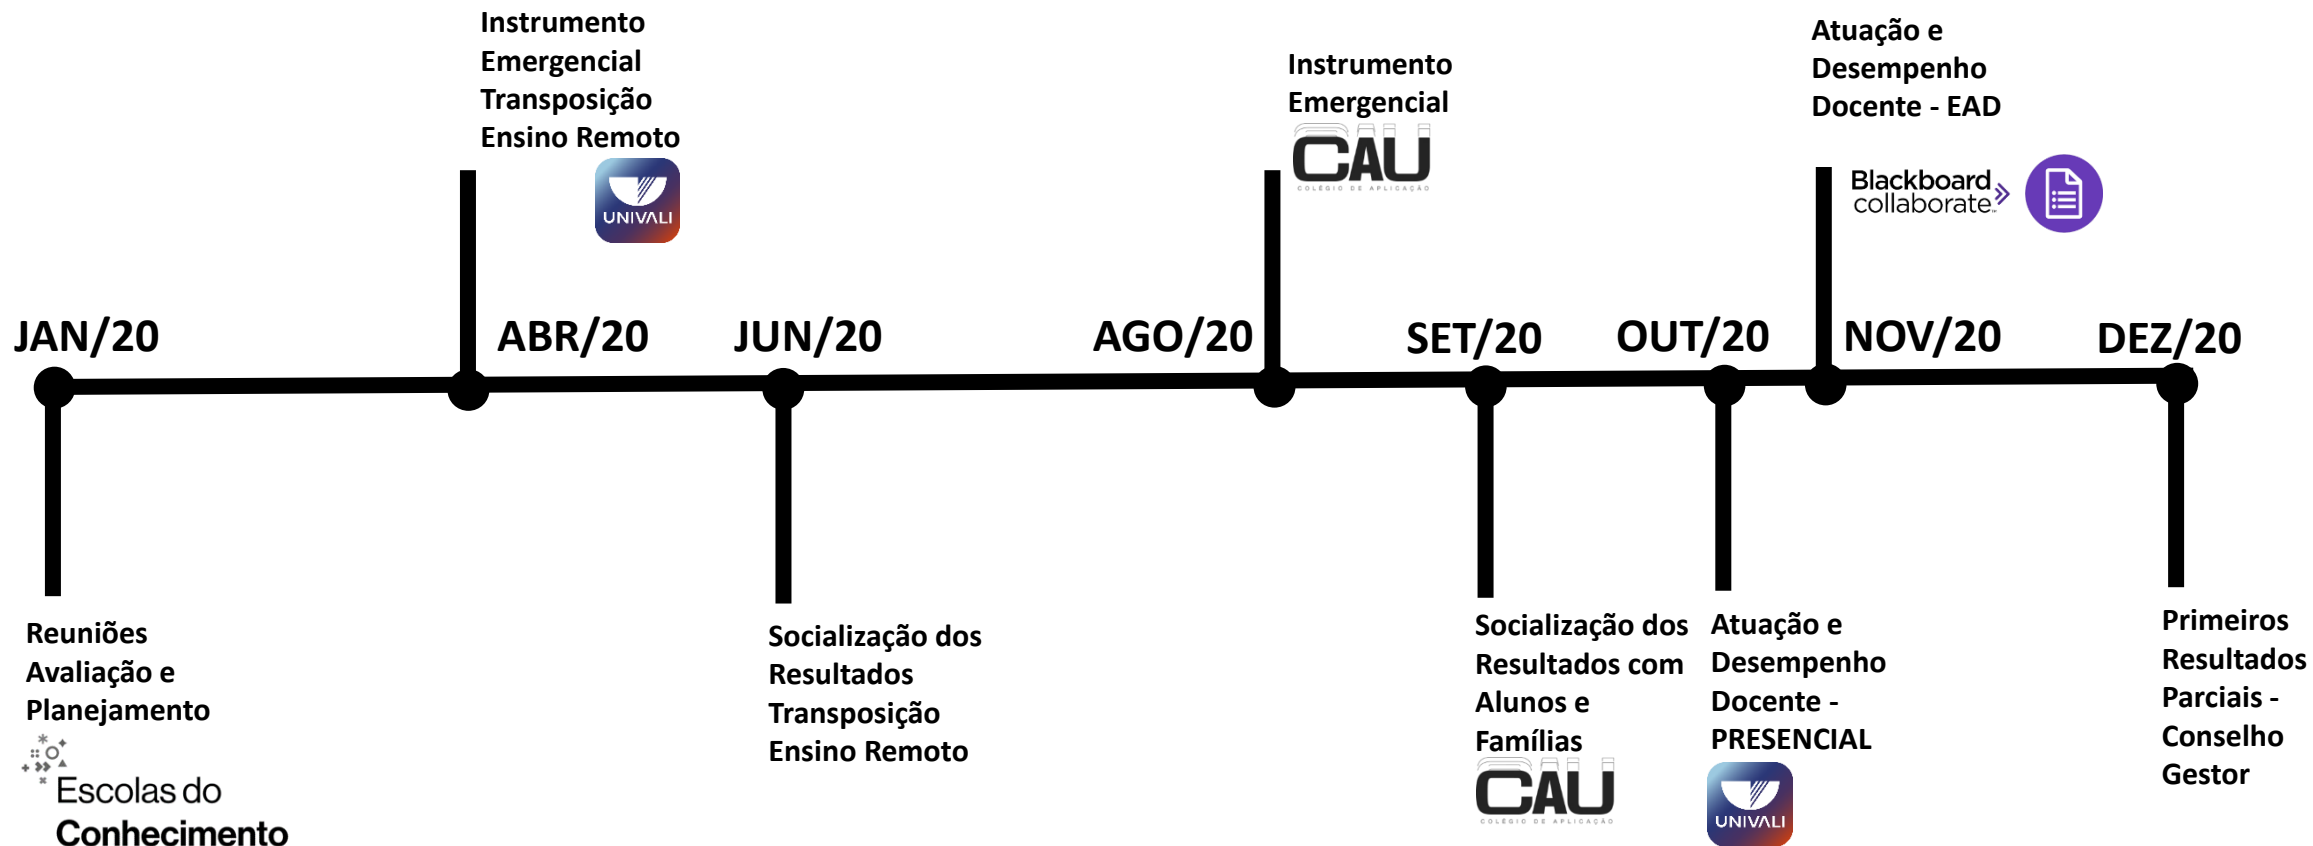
Instrumento Emergencial Transposição Ensino Remoto

UNIVALI

Instrumento Emergencial

CAU
COLÉGIO DE APLICAÇÃO

Atuação e Desempenho Docente - EAD

Blackboard collaborate

JAN/20

ABR/20

JUN/20

AGO/20

SET/20

OUT/20

NOV/20

DEZ/20

Reuniões Avaliação e Planejamento

Escolas do Conhecimento

Socialização dos Resultados Transposição Ensino Remoto

Socialização dos Resultados com Alunos e Famílias

CAU
COLÉGIO DE APLICAÇÃO

Atuação e Desempenho Docente - PRESENCIAL

UNIVALI

Primeiros Resultados Parciais - Conselho Gestor